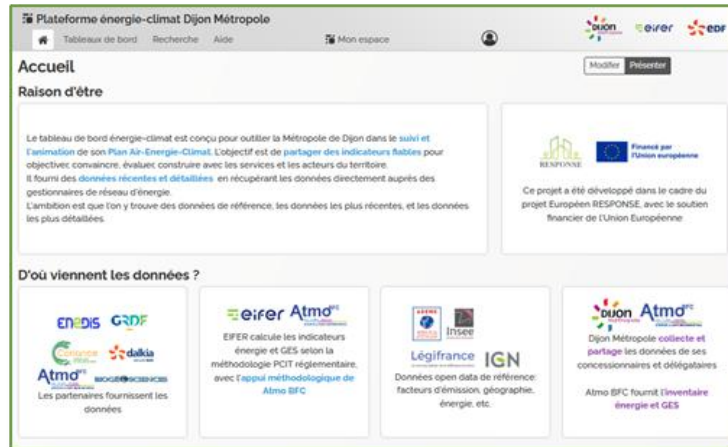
Plateforme énergie-climat Dijon Métropole

Tableaux de bord Recherche Aide

Mon espace

DIJON eifer EDF

Accueil

Modifier Présenter

Raison d'être

Le tableau de bord énergie-climat est conçu pour outiller la Métropole de Dijon dans le suivi et l'animation de son Plan Air-Energie-Climat. L'objectif est de partager des indicateurs fiables pour objectiver, convaincre, évaluer, construire avec les services et les acteurs du territoire.
Il fourni des données récentes et détaillées en récupérant les données directement auprès des gestionnaires de réseau d'énergie.
L'ambition est que l'on y trouve des données de référence, les données les plus récentes, et les données les plus détaillées.

RESPONSE

Financé par l'Union européenne

Ce projet a été développé dans le cadre du projet Européen RESPONSE, avec le soutien financier de L'Union Européenne

D'où viennent les données ?

ENEDIS GRDF

Coriance dalkia

Atmo BIOGEOSCIENCES

Les partenaires fournissent les données

eifer Atmo

EIFER calcule les indicateurs énergie et GES selon la méthodologie PCIT réglementaire, avec l'appui méthodologique de Atmo BFC

ADEME Insee

Légifrance IGN

Données open data de référence: facteurs d'émission, géographie, énergie, etc.

DIJON Atmo

Dijon Métropole collecte et partage les données de ses concessionnaires et délégataires

Atmo BFC fournit l'inventaire énergie et GES